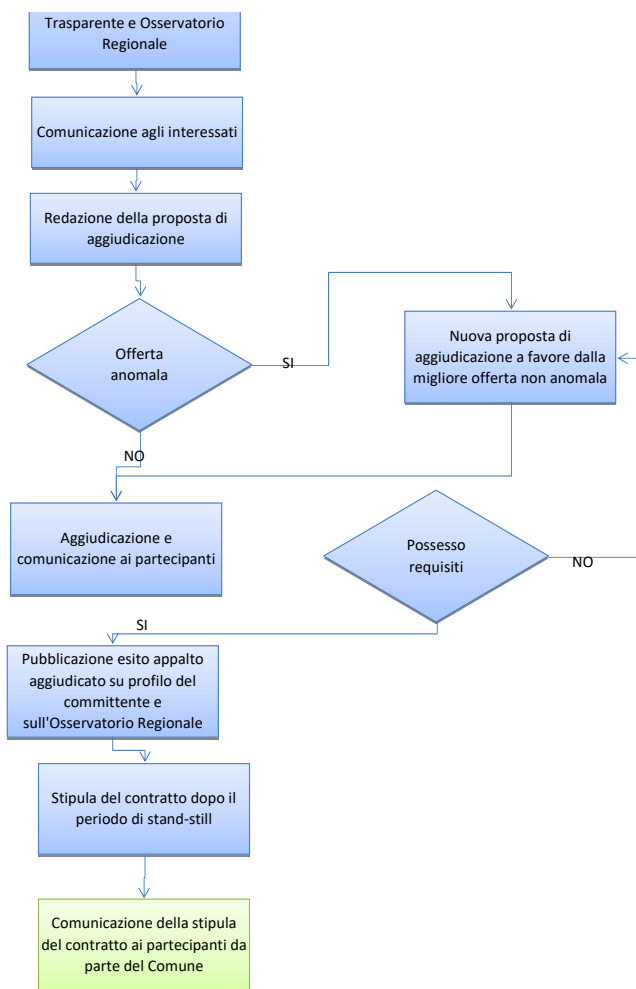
Trasparente e Osservatorio Regionale

Comunicazione agli interessati

Redazione della proposta di aggiudicazione

Offerta anomala

SI

Nuova proposta di aggiudicazione a favore dalla migliore offerta non anomala

NO

Aggiudicazione e comunicazione ai partecipanti

Possesso requisiti

NO

SI

Pubblicazione esito appalto aggiudicato su profilo del committente e sull'Osservatorio Regionale

Stipula del contratto dopo il periodo di stand-still

Comunicazione della stipula del contratto ai partecipanti da parte del Comune